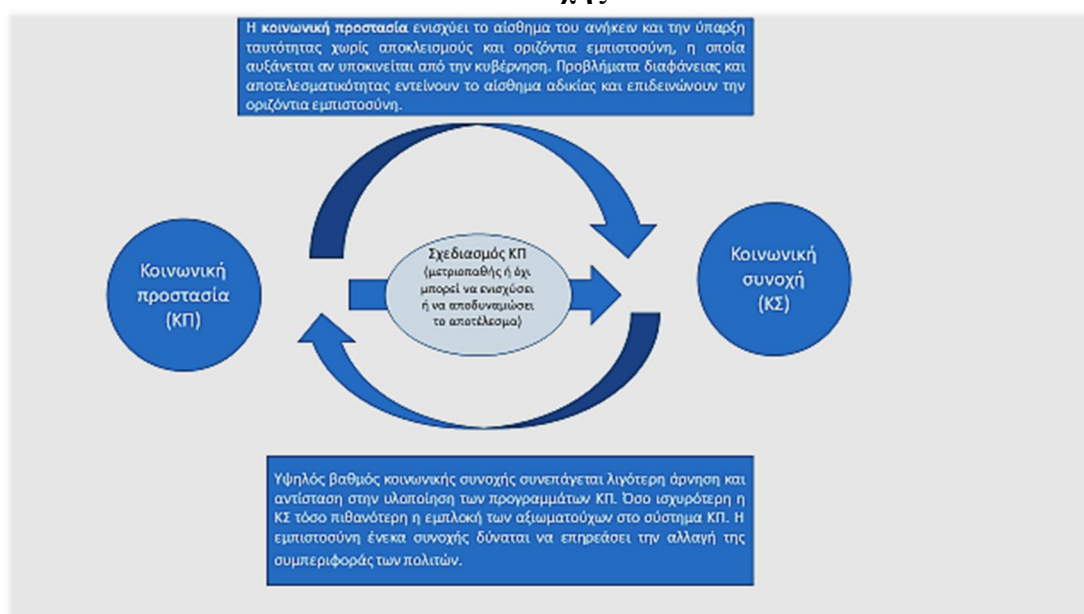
Η **κοινωνική προστασία** ενισχύει το αίσθημα του ανήκειν και την ύπαρξη ταυτότητας χωρίς αποκλεισμούς και οριζόντια εμπιστοσύνη, η οποία αυξάνεται αν υποκινείται από την κυβέρνηση. Προβλήματα διαφάνειας και αποτελεσματικότητας εντείνουν το αίσθημα αδικίας και επιδεινώνουν την οριζόντια εμπιστοσύνη.

Κοινωνική προστασία (ΚΠ)

Σχεδιασμός ΚΠ (μετριοπαθής ή όχι μπορεί να ενισχύσει ή να αποδυναμώσει το αποτέλεσμα)

Κοινωνική συνοχή (ΚΣ)

Υψηλός βαθμός κοινωνικής συνοχής συνεπάγεται λιγότερη άρνηση και αντίσταση στην υλοποίηση των προγραμμάτων ΚΠ. Όσο ισχυρότερη η ΚΣ τόσο πιθανότερη η εμπλοκή των αξιωματούχων στο σύστημα ΚΠ. Η εμπιστοσύνη ένεκα συνοχής δύναται να επηρεάσει την αλλαγή της συμπεριφοράς των πολιτών.